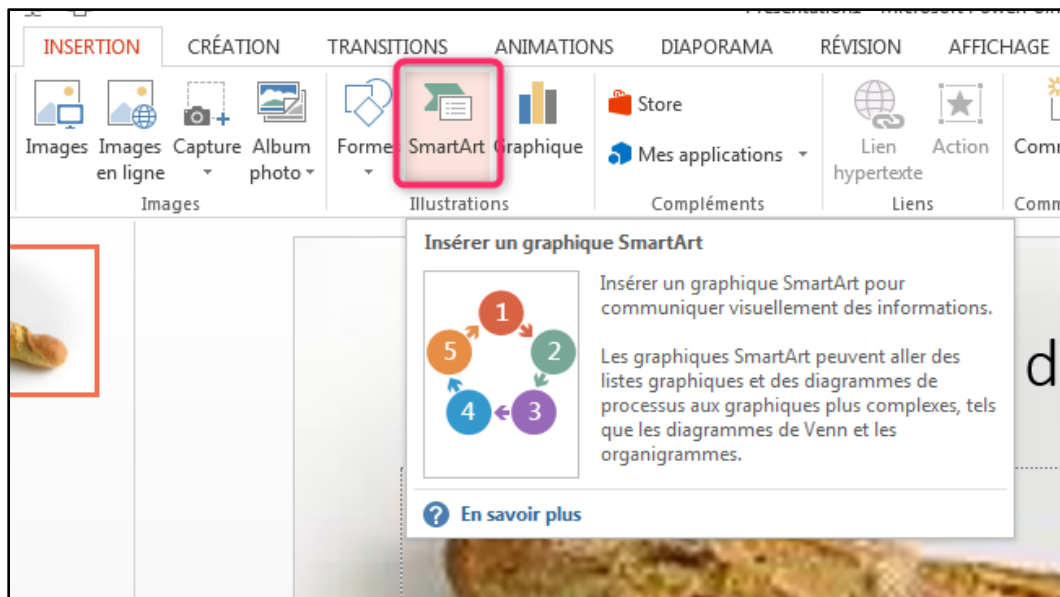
Présentation2 - Microsoft PowerPoint

INSERTION CRÉATION TRANSITIONS ANIMATIONS DIAPORAMA RÉVISION AFFICHAGE

Images Images en ligne Capture Album photo
Images

Formes SmartArt Graphique
Illustrations

Store
Mes applications
Compléments

Lien hypertexte Action
Liens

Comm
Comm

Insérer un graphique SmartArt

1
2
3
4
5

Insérer un graphique SmartArt pour communiquer visuellement des informations.

Les graphiques SmartArt peuvent aller des listes graphiques et des diagrammes de processus aux graphiques plus complexes, tels que les diagrammes de Venn et les organigrammes.

En savoir plus

d